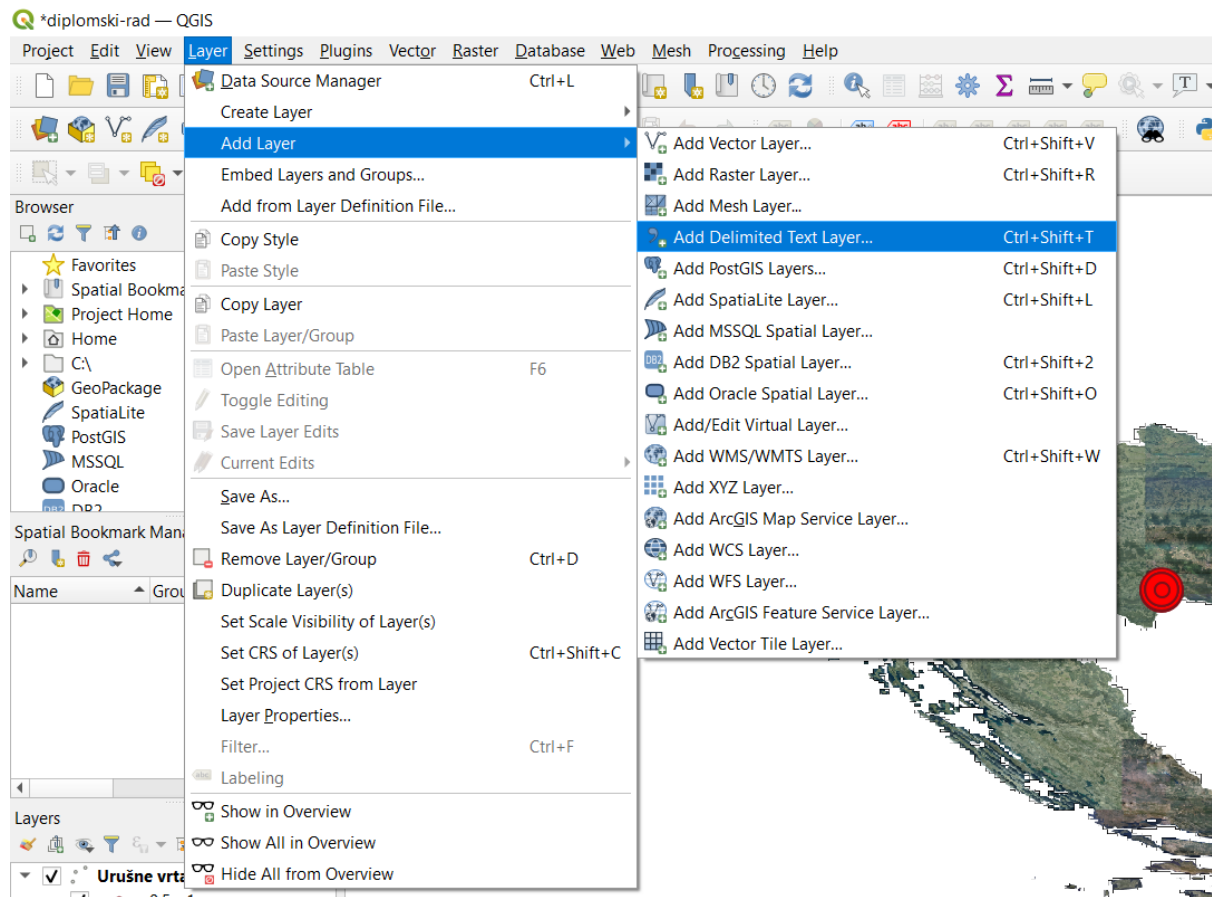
*diplomski-rad — QGIS

Project Edit View Layer Settings Plugins Vector Raster Database Web Mesh Processing Help

Browser

Favorites
Spatial Bookma
Project Home
Home
C:\
GeoPackage
SpatiaLite
PostGIS
MSSQL
Oracle
DB2

Spatial Bookmark Mana

Name
Grou

Layers

Urušne vrta

Data Source Manager Ctrl+L
Create Layer
Add Layer
Embed Layers and Groups...
Add from Layer Definition File...
Copy Style
Paste Style
Copy Layer
Paste Layer/Group
Open Attribute Table F6
Toggle Editing
Save Layer Edits
Current Edits
Save As...
Save As Layer Definition File...
Remove Layer/Group Ctrl+D
Duplicate Layer(s)
Set Scale Visibility of Layer(s)
Set CRS of Layer(s) Ctrl+Shift+C
Set Project CRS from Layer
Layer Properties...
Filter... Ctrl+F
Labeling
Show in Overview
Show All in Overview
Hide All from Overview

Add Vector Layer... Ctrl+Shift+V
Add Raster Layer... Ctrl+Shift+R
Add Mesh Layer...
Add Delimited Text Layer... Ctrl+Shift+T
Add PostGIS Layers... Ctrl+Shift+D
Add SpatiaLite Layer... Ctrl+Shift+L
Add MSSQL Spatial Layer...
Add DB2 Spatial Layer... Ctrl+Shift+2
Add Oracle Spatial Layer... Ctrl+Shift+O
Add/Edit Virtual Layer...
Add WMS/WMTS Layer... Ctrl+Shift+W
Add XYZ Layer...
Add ArcGIS Map Service Layer...
Add WCS Layer...
Add WFS Layer...
Add ArcGIS Feature Service Layer...
Add Vector Tile Layer...